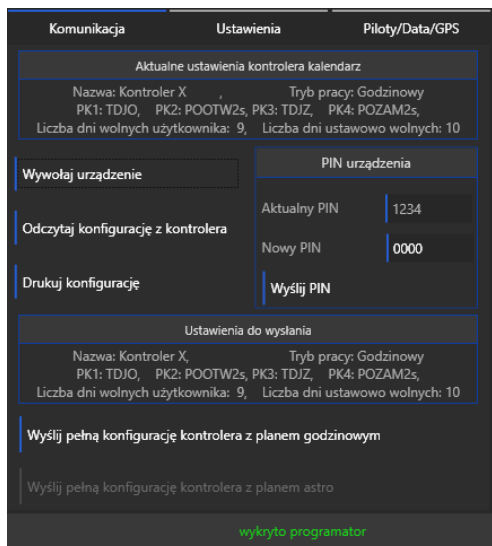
Komunikacja | Ustawienia | Piloty/Data/GPS

Aktualne ustawienia kontrolera kalendarz

Nazwa: Kontroler X , Tryb pracy: Godzinowy
PK1: TDJO, PK2: POOTW2s, PK3: TDJZ, PK4: POZAM2s,
Liczba dni wolnych użytkownika: 9, Liczba dni ustawowo wolnych: 10

Wywołaj urządzenie

Odczytaj konfigurację z kontrolera

Drukuj konfigurację

PIN urządzenia

Aktualny PIN 1234

Nowy PIN 0000

Wyślij PIN

Ustawienia do wysłania

Nazwa: Kontroler X, Tryb pracy: Godzinowy
PK1: TDJO, PK2: POOTW2s, PK3: TDJZ, PK4: POZAM2s,
Liczba dni wolnych użytkownika: 9, Liczba dni ustawowo wolnych: 10

Wyślij pełną konfigurację kontrolera z planem godzinowym

Wyślij pełną konfigurację kontrolera z planem astro

wykryto programator